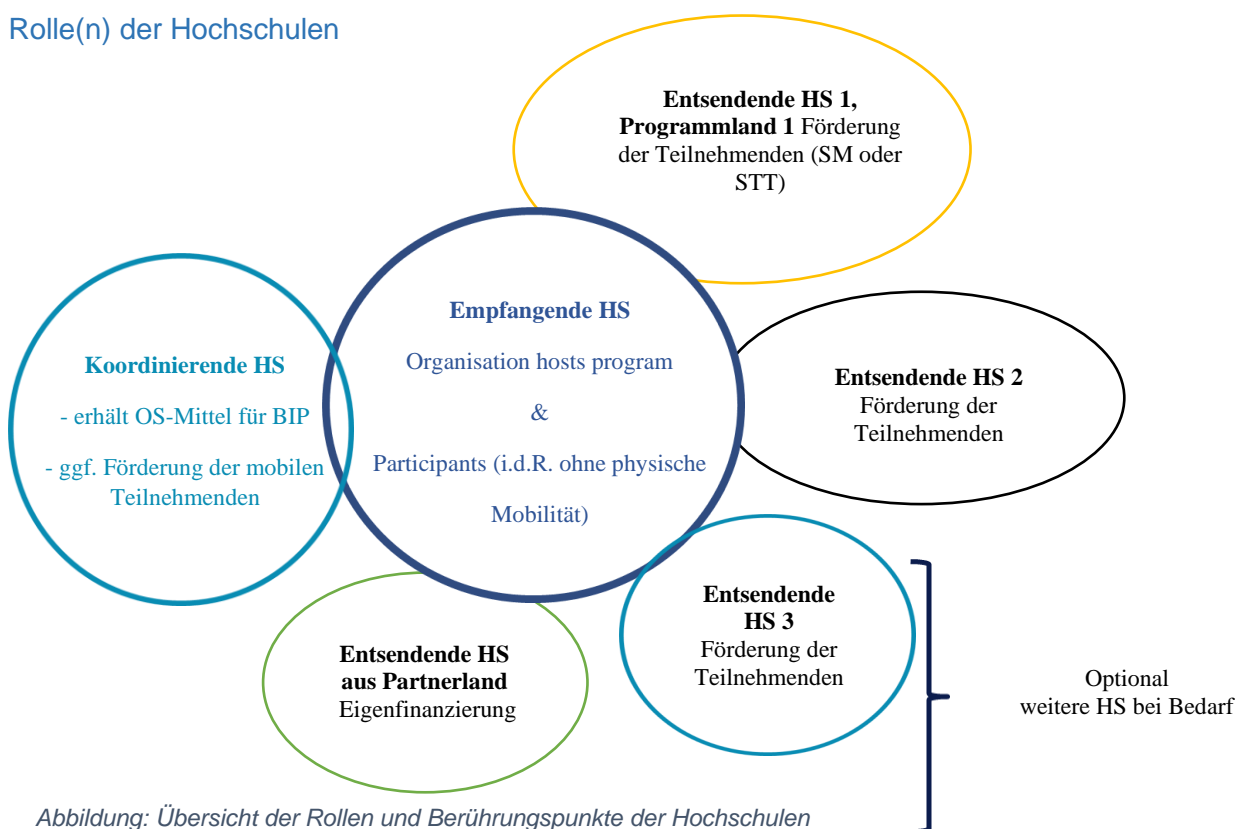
Rolle(n) der Hochschulen

**Entsendende HS 1, Programmland 1** Förderung der Teilnehmenden (SM oder STT)

**Koordinierende HS**

- erhält OS-Mittel für BIP

- ggf. Förderung der mobilen Teilnehmenden

**Empfangende HS**

Organisation hosts program

&

Participants (i.d.R. ohne physische Mobilität)

**Entsendende HS 2**
Förderung der Teilnehmenden

**Entsendende HS 3**
Förderung der Teilnehmenden

**Entsendende HS aus Partnerland**
Eigenfinanzierung

Optional
weitere HS bei Bedarf

*Abbildung: Übersicht der Rollen und Berührungspunkte der Hochschulen*